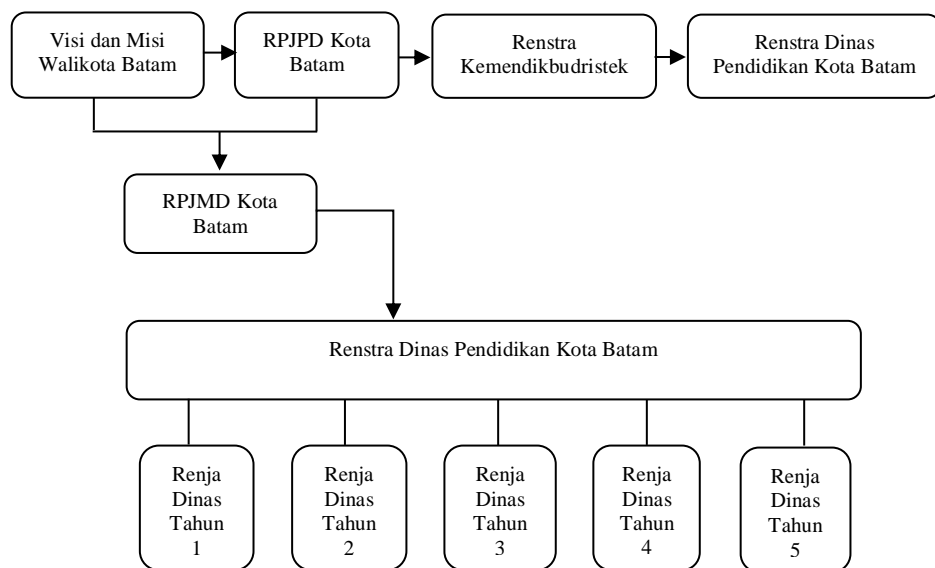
Visi dan Misi Walikota Batam

RPJPD Kota Batam

Renstra Kemendikbudristek

Renstra Dinas Pendidikan Kota Batam

RPJMD Kota Batam

Renstra Dinas Pendidikan Kota Batam

Renja Dinas Tahun 1

Renja Dinas Tahun 2

Renja Dinas Tahun 3

Renja Dinas Tahun 4

Renja Dinas Tahun 5